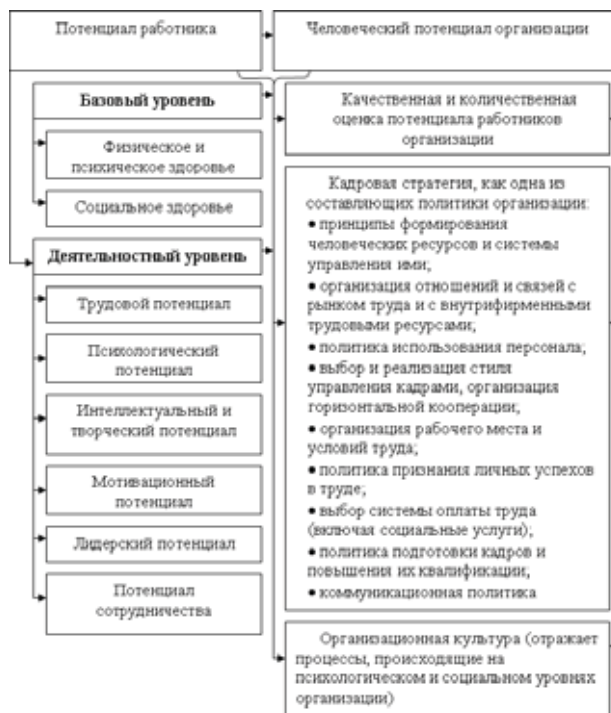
Потенциал работника

Человеческий потенциал организации

Базовый уровень

Физическое и психическое здоровье

Социальное здоровье

Деятельностный уровень

Трудовой потенциал

Психологический потенциал

Интеллектуальный и творческий потенциал

Мотивационный потенциал

Лидерский потенциал

Потенциал сотрудничества

Качественная и количественная оценка потенциала работников организации

Кадровая стратегия, как одна из составляющих политики организации:
• принципы формирования человеческих ресурсов и системы управления ими;
• организация отношений и связей с рынком труда и с внутрифирменными трудовыми ресурсами;
• политика использования персонала;
• выбор и реализация стиля управления кадрами, организация горизонтальной кооперации;
• организация рабочего места и условий труда;
• политика признания личных успехов в труде;
• выбор системы оплаты труда (включая социальные услуги);
• политика подготовки кадров и повышения их квалификации;
• коммуникационная политика

Организационная культура (отражает процессы, происходящие на психологическом и социальном уровнях организации)